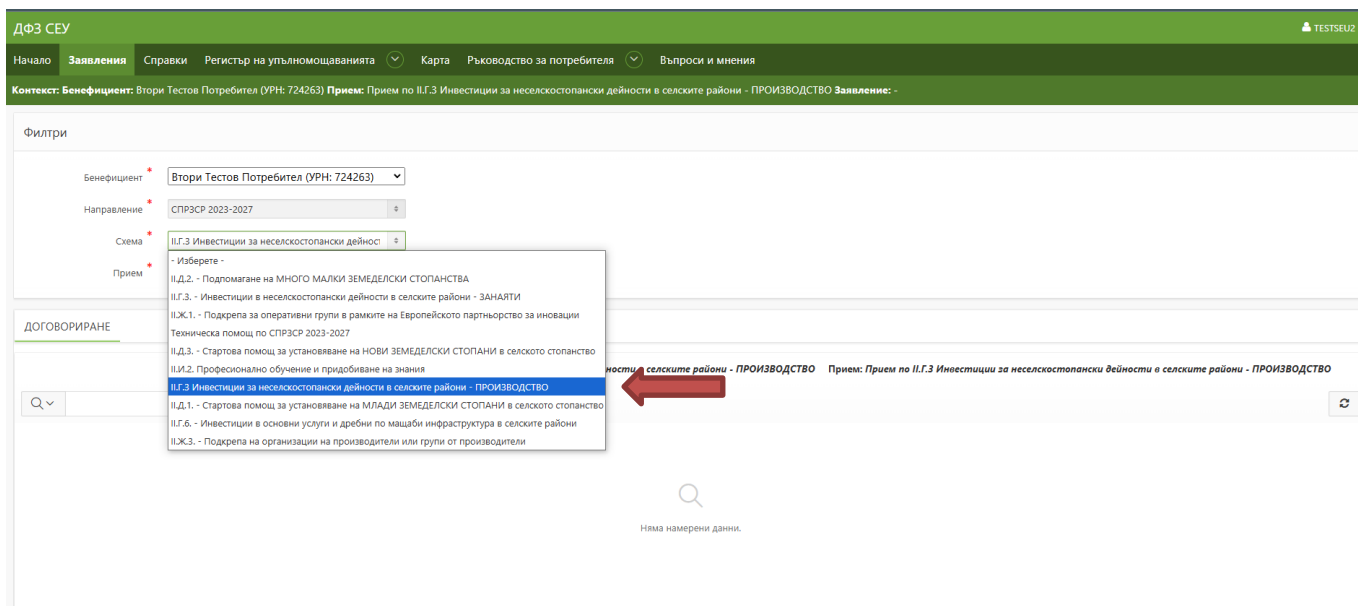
ДФЗ СЕУ

TESTSEU2

Начало Заявления Справки Регистър на упълномощаванията Карта Ръководство за потребителя Въпроси и мнения

Контекст: Бенефициент: Втори Тестов Потребител (УРН: 724263) Прием: Прием по II.Г.3 Инвестиции за неселскостопански дейности в селските райони - ПРОИЗВОДСТВО Заявление: -

Филтри

Бенефициент * Втори Тестов Потребител (УРН: 724263)

Направление * СПРЗСР 2023-2027

Схема * II.Г.3 Инвестиции за неселскостопански дейност

Прием *

- Изберете -
II.Д.2. - Подпомагане на МНОГО МАЛКИ ЗЕМЕДЕЛСКИ СТОПАНСТВА
II.Г.3. - Инвестиции в неселскостопански дейности в селските райони - ЗАНАЯТИ
II.Ж.1. - Подкрепа за оперативни групи в рамките на Европейското партньорство за иновации
Техническа помощ по СПРЗСР 2023-2027
II.Д.3. - Стартова помощ за установяване на НОВИ ЗЕМЕДЕЛСКИ СТОПАНИ в селското стопанство
II.И.2. Професионално обучение и придобиване на знания
II.Г.3 Инвестиции за неселскостопански дейности в селските райони - ПРОИЗВОДСТВО
II.Д.1. - Стартова помощ за установяване на МЛАДИ ЗЕМЕДЕЛСКИ СТОПАНИ в селското стопанство
II.Г.6. - Инвестиции в основни услуги и дребни по мащаби инфраструктура в селските райони
II.Ж.3. - Подкрепа на организации на производители или групи от производители

ДОГОВОРИРАНЕ

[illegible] селските райони - ПРОИЗВОДСТВО Прием: Прием по II.Г.3 Инвестиции за неселскостопански дейности в селските райони - ПРОИЗВОДСТВО

Няма намерени данни.